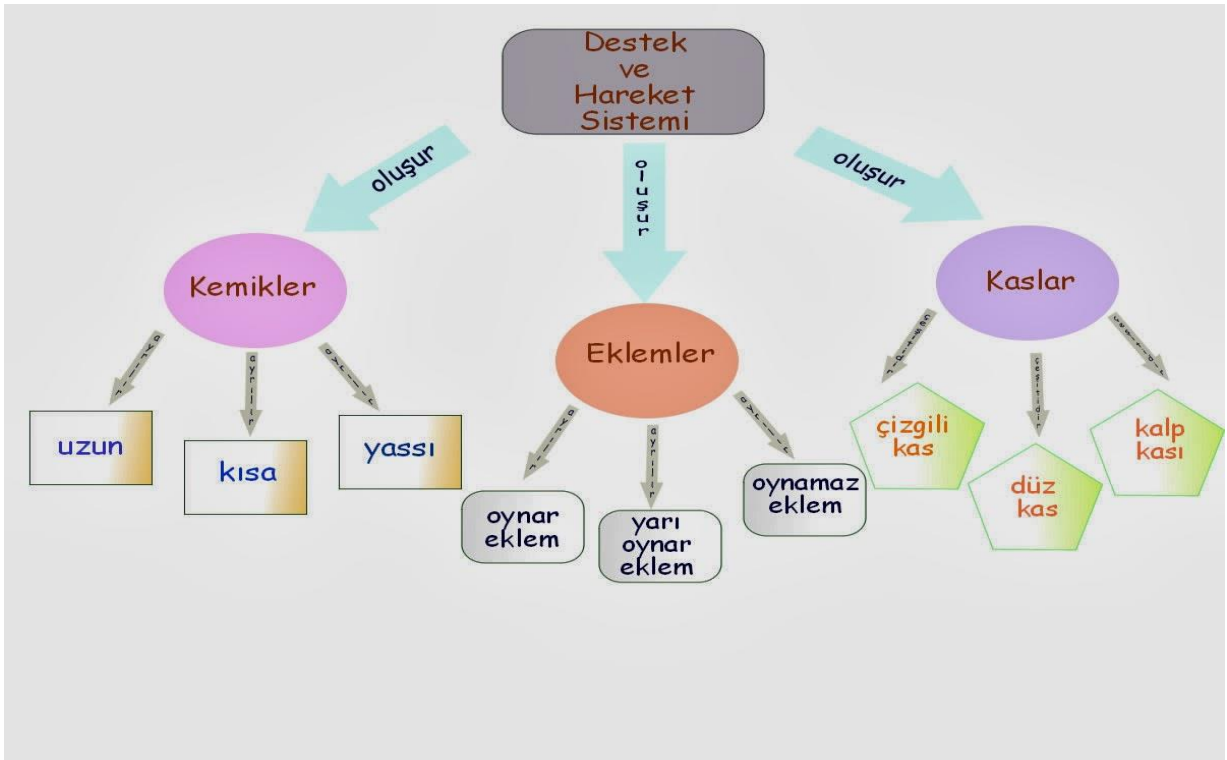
Destek ve Hareket Sistemi

oluşur

oluşur

oluşur

Kemikler

Eklemler

Kaslar

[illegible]

ayrılır

ayrılır

uzun

kısa

yassı

ayrılır

ayrılır

ayrılır

oynar eklem

yarı oynar eklem

oynamaz eklem

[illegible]

çeşitidir

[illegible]

çizgili kas

düz kas

kalp kası